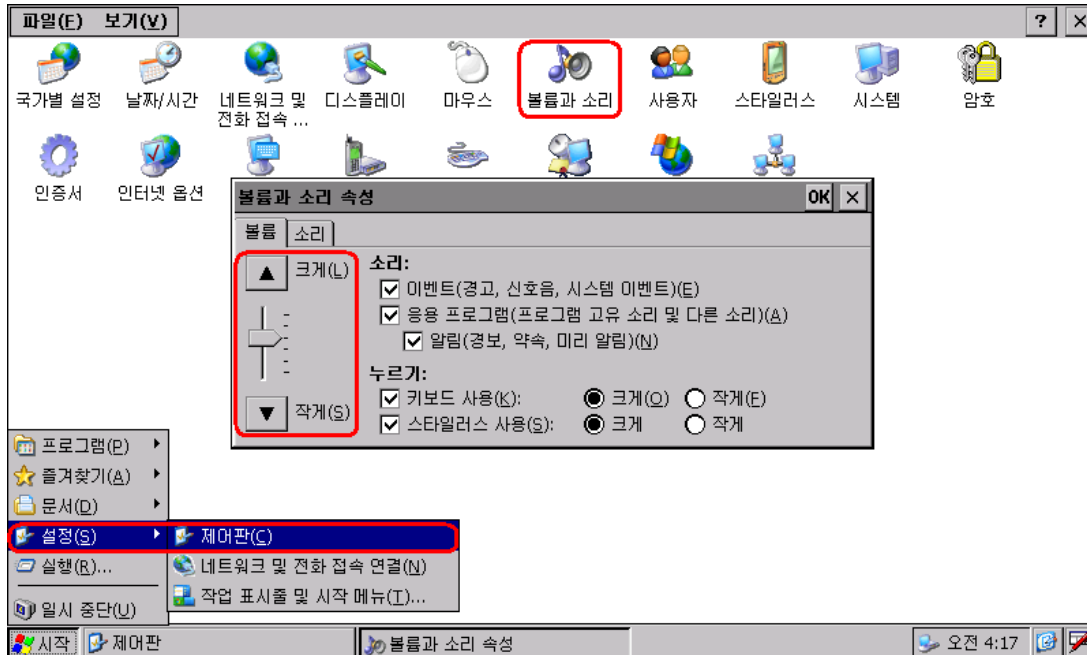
파일(F) 보기(V)

?
×

국가별 설정
날짜/시간
네트워크 및 전화 접속 ...
디스플레이
마우스
볼륨과 소리
사용자
스타일러스
시스템
암호
인증서
인터넷 옵션

볼륨과 소리 속성
OK
×

볼륨
소리

크게(L)
작게(S)

소리:
☑ 이벤트(경고, 신호음, 시스템 이벤트)(E)
☑ 응용 프로그램(프로그램 고유 소리 및 다른 소리)(A)
☑ 알림(경보, 약속, 미리 알림)(N)

누르기:
☑ 키보드 사용(K): ◉ 크게(O) ○ 작게(F)
☑ 스타일러스 사용(S): ◉ 크게 ○ 작게

프로그램(P)
즐겨찾기(A)
문서(D)
설정(S)
실행(R)...
일시 중단(U)

제어판(C)
네트워크 및 전화 접속 연결(N)
작업 표시줄 및 시작 메뉴(T)...

시작
제어판
볼륨과 소리 속성
오전 4:17